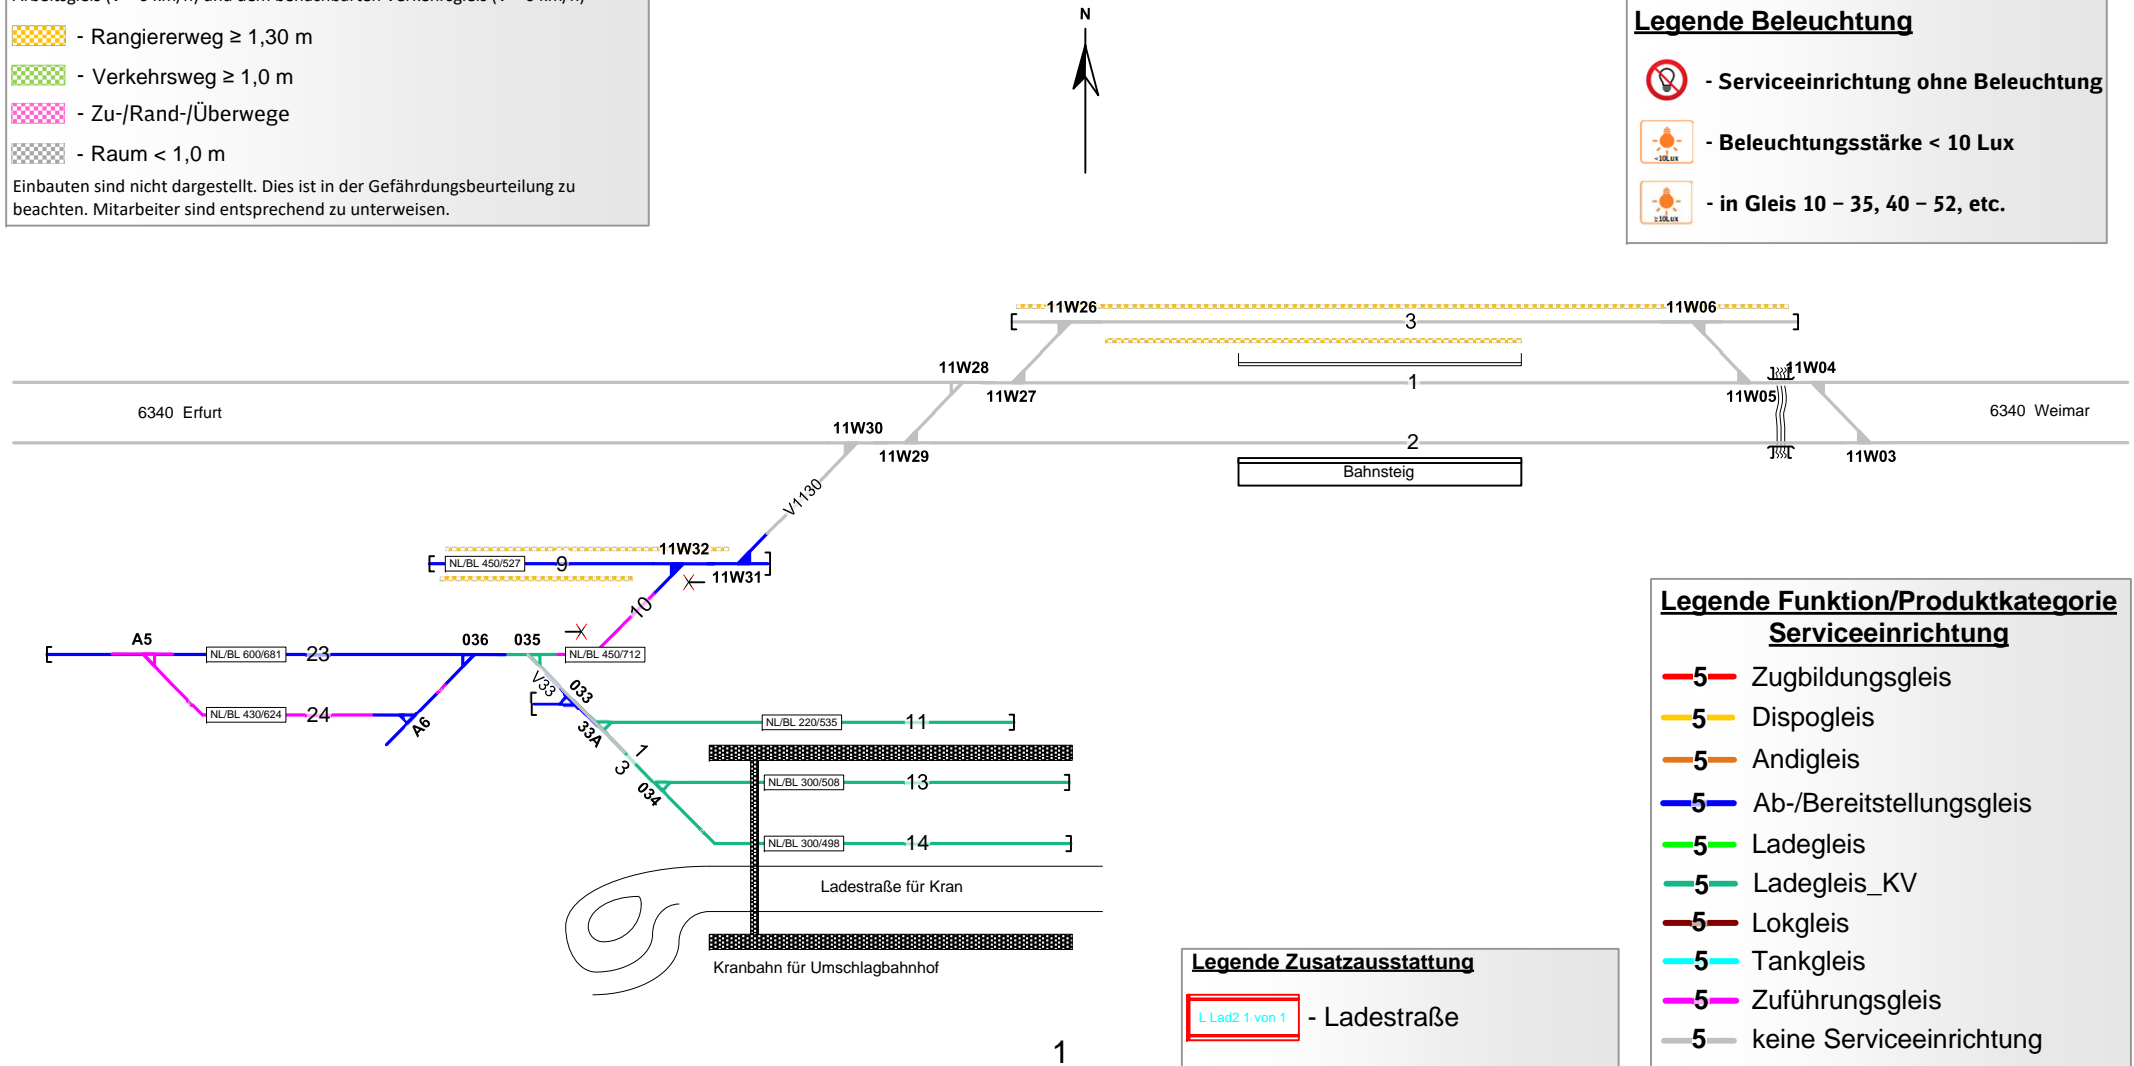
- Rangiererweg ≥ 1,30 m
- Verkehrsweg ≥ 1,0 m
- Zu-/Rand-/Überwege
- Raum < 1,0 m
Einbauten sind nicht dargestellt. Dies ist in der Gefährdungsbeurteilung zu beachten. Mitarbeiter sind entsprechend zu unterweisen.

N

Legende Beleuchtung
- Serviceeinrichtung ohne Beleuchtung
- Beleuchtungsstärke < 10 Lux
- in Gleis 10 – 35, 40 – 52, etc.

11W26 11W06 3 11W28 11W04 1 11W27 11W05 6340 Erfurt 6340 Weimar 11W30 2 11W29 11W03 Bahnsteig V1130

NL/BL 450/527 9 11W32 11W31 10 A5 036 035 NL/BL 600/681 23 NL/BL 450/712 NL/BL 430/624 24 A6 V33 033 33A NL/BL 220/535 11 1 3 034 NL/BL 300/508 13 NL/BL 300/498 14

Ladestraße für Kran
Kranbahn für Umschlagbahnhof

Legende Funktion/Produktkategorie Serviceeinrichtung
5 Zugbildungsgleis
5 Dispogleis
5 Andigleis
5 Ab-/Bereitstellungsgleis
5 Ladegleis
5 Ladegleis_KV
5 Lokgleis
5 Tankgleis
5 Zuführungsgleis
5 keine Serviceeinrichtung

Legende Zusatzausstattung
L Lad2 1 von 1 - Ladestraße

1